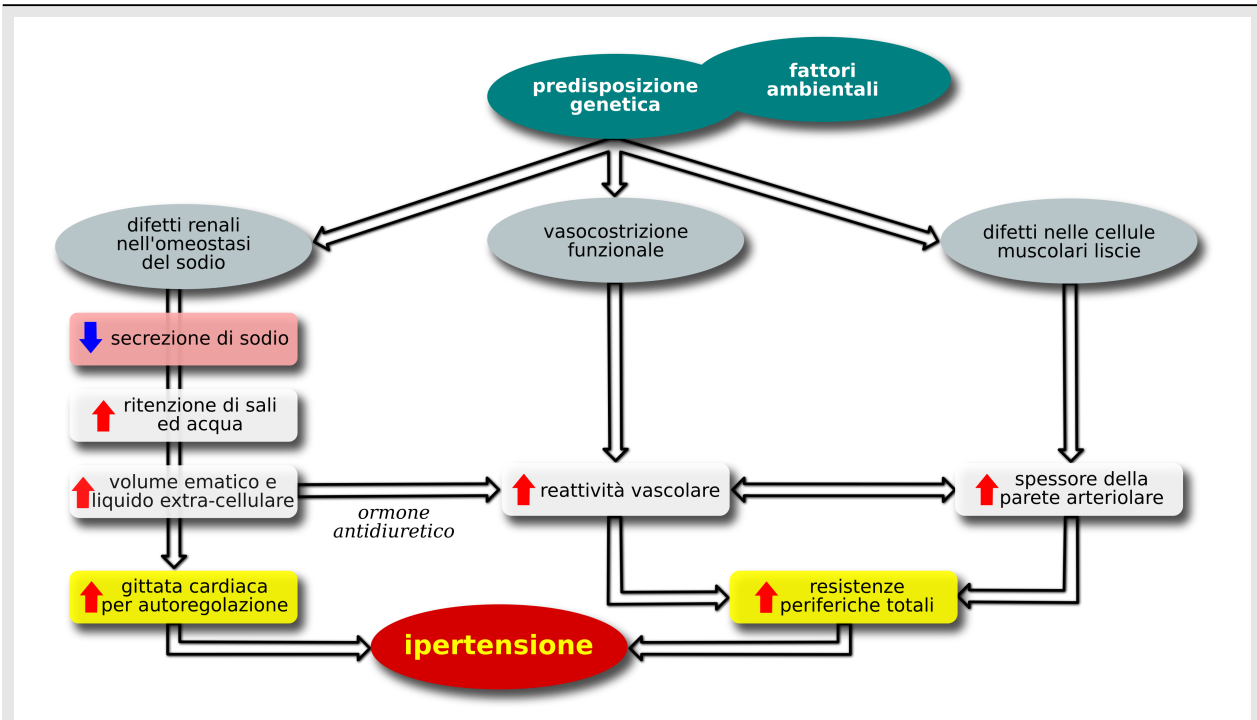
predisposizione genetica

fattori ambientali

difetti renali nell'omeostasi del sodio

vasocostrizione funzionale

difetti nelle cellule muscolari liscie

secrezione di sodio

ritenzione di sali ed acqua

volume ematico e liquido extra-cellulare

ormone antidiuretico

reattività vascolare

spessore della parete arteriolare

gittata cardiaca per autoregolazione

resistenze periferiche totali

ipertensione